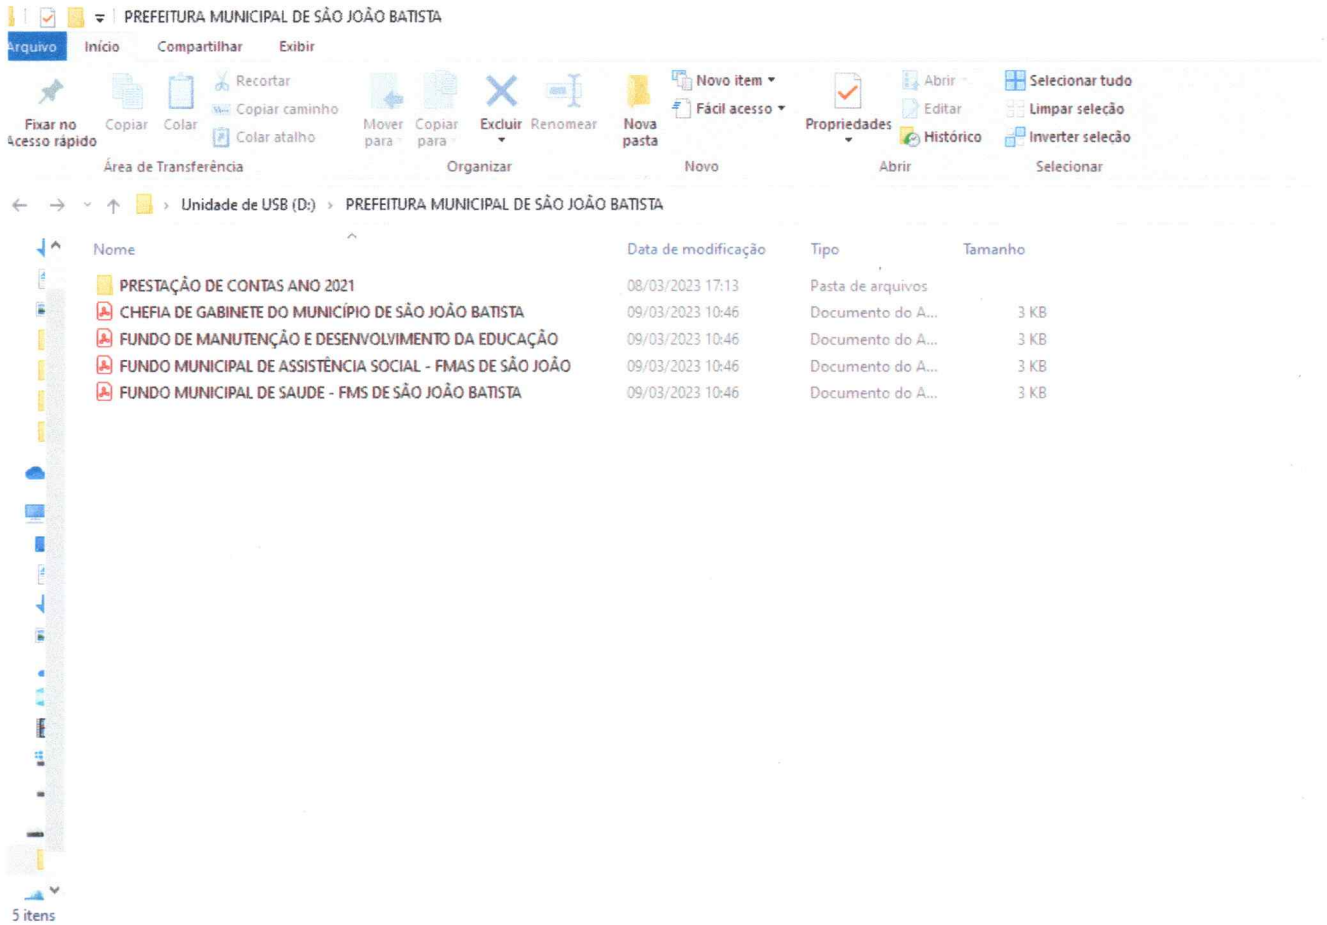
PREFEITURA MUNICIPAL DE SÃO JOÃO BATISTA

Arquivo Início Compartilhar Exibir

Fixar no Acesso rápido
Copiar
Colar
Recortar
Copiar caminho
Colar atalho
Área de Transferência

Mover para
Copiar para
Excluir
Renomear
Organizar

Nova pasta
Novo item
Fácil acesso
Novo

Propriedades
Abrir
Editar
Histórico
Abrir

Selecionar tudo
Limpar seleção
Inverter seleção
Selecionar

Unidade de USB (D:) > PREFEITURA MUNICIPAL DE SÃO JOÃO BATISTA

| Nome | Data de modificação | Tipo | Tamanho |
|---|---|---|---|
| PRESTAÇÃO DE CONTAS ANO 2021 | 08/03/2023 17:13 | Pasta de arquivos | |
| CHEFIA DE GABINETE DO MUNICÍPIO DE SÃO JOÃO BATISTA | 09/03/2023 10:46 | Documento do A... | 3 KB |
| FUNDO DE MANUTENÇÃO E DESENVOLVIMENTO DA EDUCAÇÃO | 09/03/2023 10:46 | Documento do A... | 3 KB |
| FUNDO MUNICIPAL DE ASSISTÊNCIA SOCIAL - FMAS DE SÃO JOÃO | 09/03/2023 10:46 | Documento do A... | 3 KB |
| FUNDO MUNICIPAL DE SAUDE - FMS DE SÃO JOÃO BATISTA | 09/03/2023 10:46 | Documento do A... | 3 KB |

5 itens